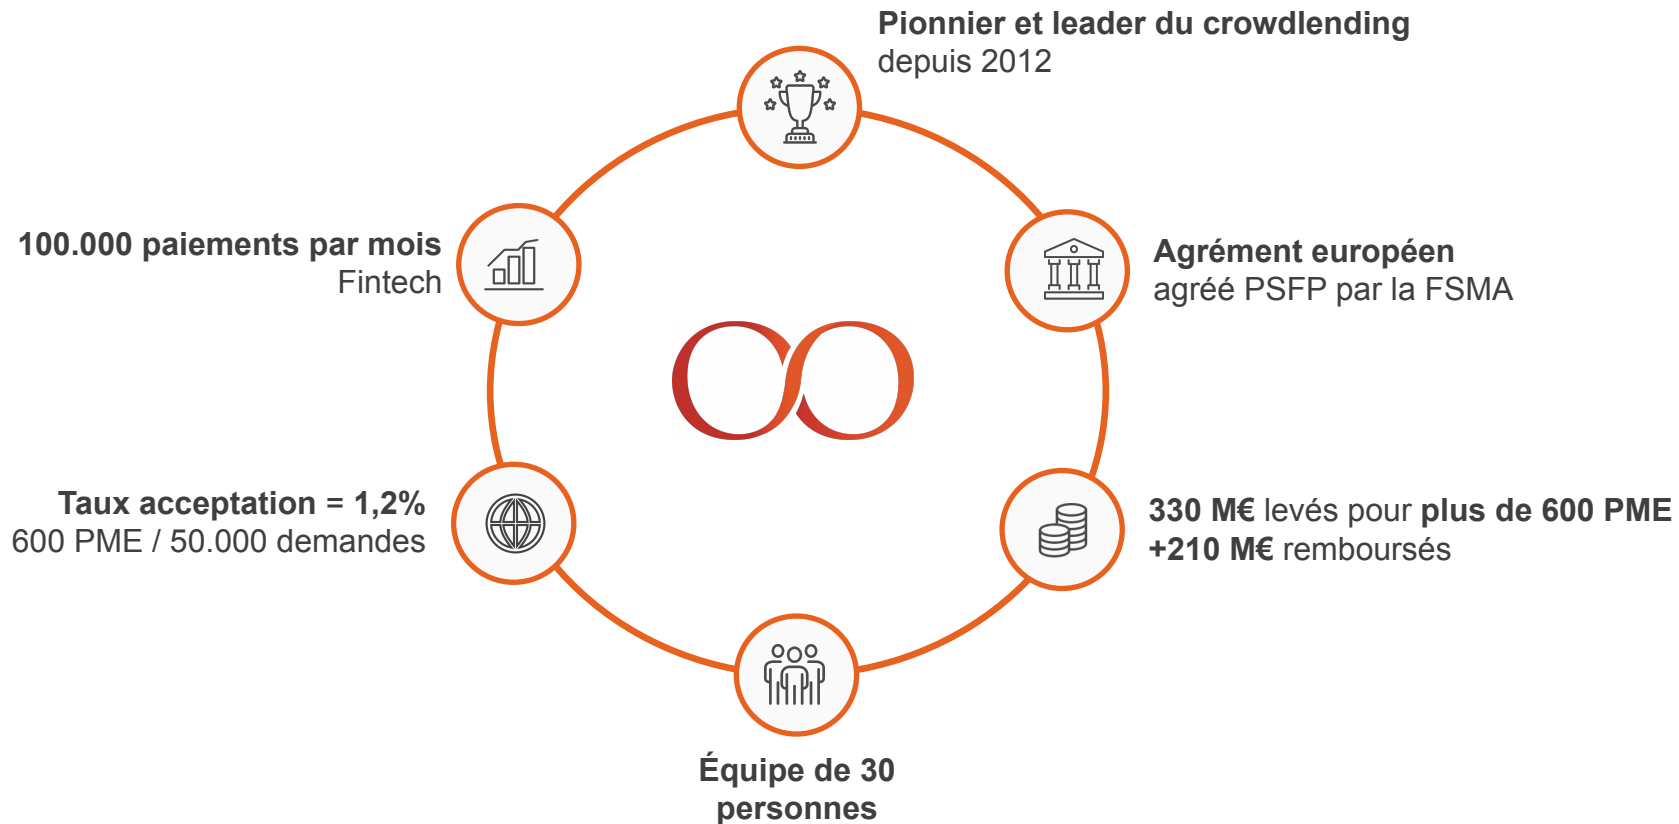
Pionnier et leader du crowdlending
depuis 2012

100.000 paiements par mois
Fintech

Agrément européen
agréé PSFP par la FSMA

Taux acceptation = 1,2%
600 PME / 50.000 demandes

330 M€ levés pour plus de 600 PME
+210 M€ remboursés

Équipe de 30
personnes